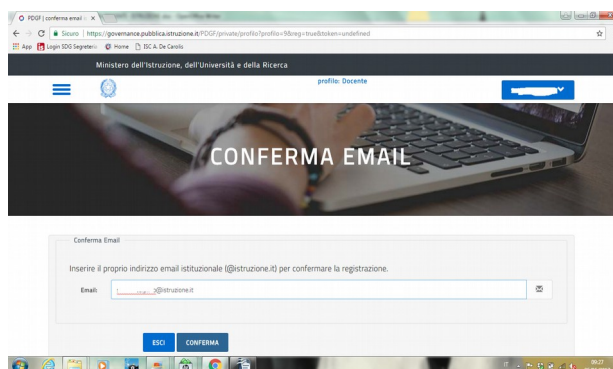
PDGF | conferma email
Sicuro | https://governance.pubblica.istruzione.it/PDGF/private/profilo?profilo=9&reg=true&token=undefined
App Login SDG Segreteria Home ISC A. De Carolis

Ministero dell'Istruzione, dell'Università e della Ricerca

profilo: Docente

CONFERMA EMAIL

Conferma Email

Inserire il proprio indirizzo email istituzionale (@istruzione.it) per confermare la registrazione.

Email: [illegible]@istruzione.it

ESCI CONFERMA

09:27